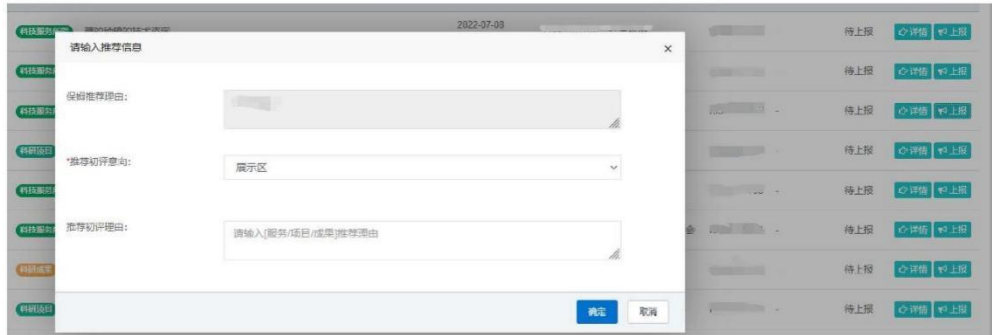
科技服务项目 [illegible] 2022-07-08

请输入推荐信息 ×

保留推荐理由:

*推荐初评意向: 展示区

推荐初评理由: 请输入[服务/项目/成果]推荐理由

确定 取消

待上报 详情 上报
待上报 详情 上报
待上报 详情 上报
待上报 详情 上报
待上报 详情 上报
待上报 详情 上报
待上报 详情 上报
待上报 详情 上报